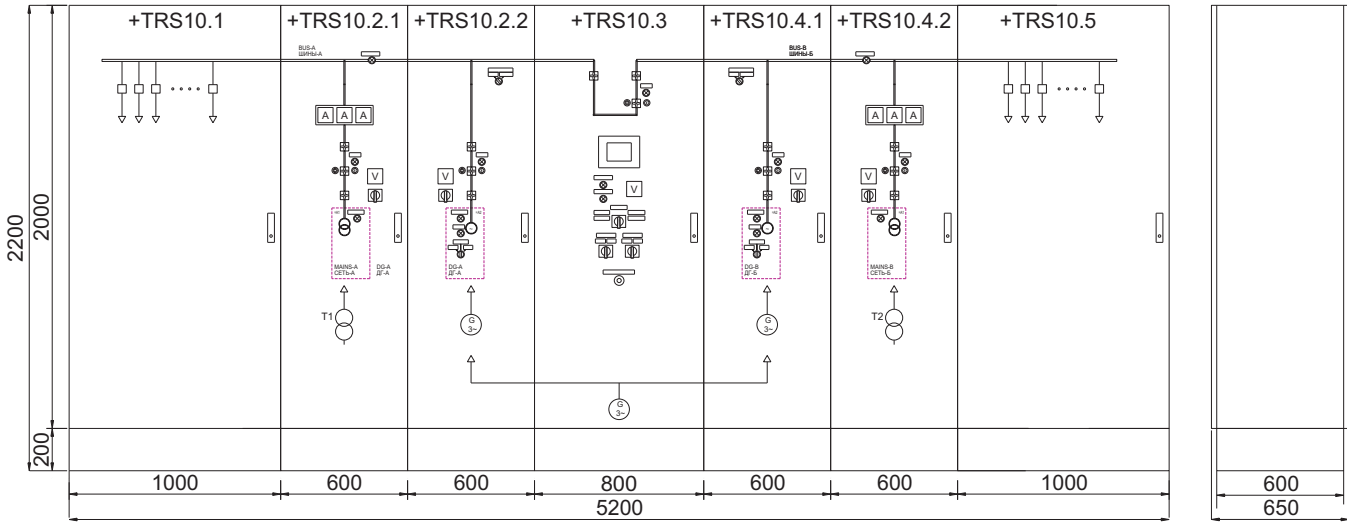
+TRS10.1

+TRS10.2.1

+TRS10.2.2

+TRS10.3

+TRS10.4.1

+TRS10.4.2

+TRS10.5

BUS-A
ШИНЫ-А

BUS-B
ШИНЫ-Б

A A A

A A A

V

V

V

V

V

MAINS-A
СЕТЬ-А

DG-A
ДГ-А

DG-A
ДГ-А

DG-B
ДГ-Б

MAINS-B
СЕТЬ-Б

T1

T2

G
3~

G
3~

G
3~

2200

2000

200

1000

600

600

800

600

600

1000

5200

600

650